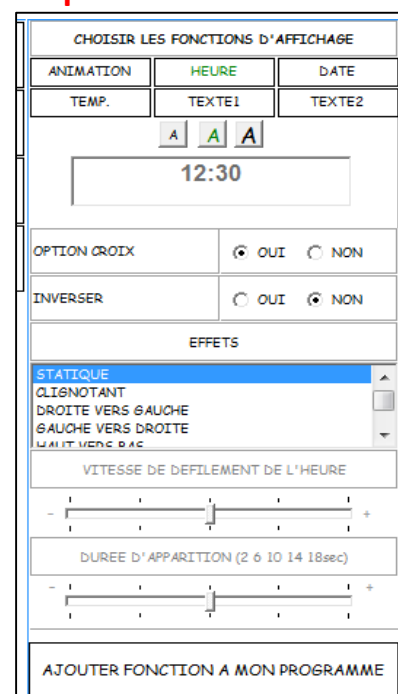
CHOISIR LES FONCTIONS D'AFFICHAGE

ANIMATION | HEURE | DATE

TEMP. | TEXTE1 | TEXTE2

A A A

12:30

OPTION CROIX ◉ OUI ○ NON

INVERSER ○ OUI ◉ NON

EFFETS

STATIQUE
CLIGNOTANT
DROITE VERS GAUCHE
GAUCHE VERS DROITE
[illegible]

VITESSE DE DEFILEMENT DE L'HEURE

- +

DUREE D'APPARITION (2 6 10 14 18sec)

- +

AJOUTER FONCTION A MON PROGRAMME